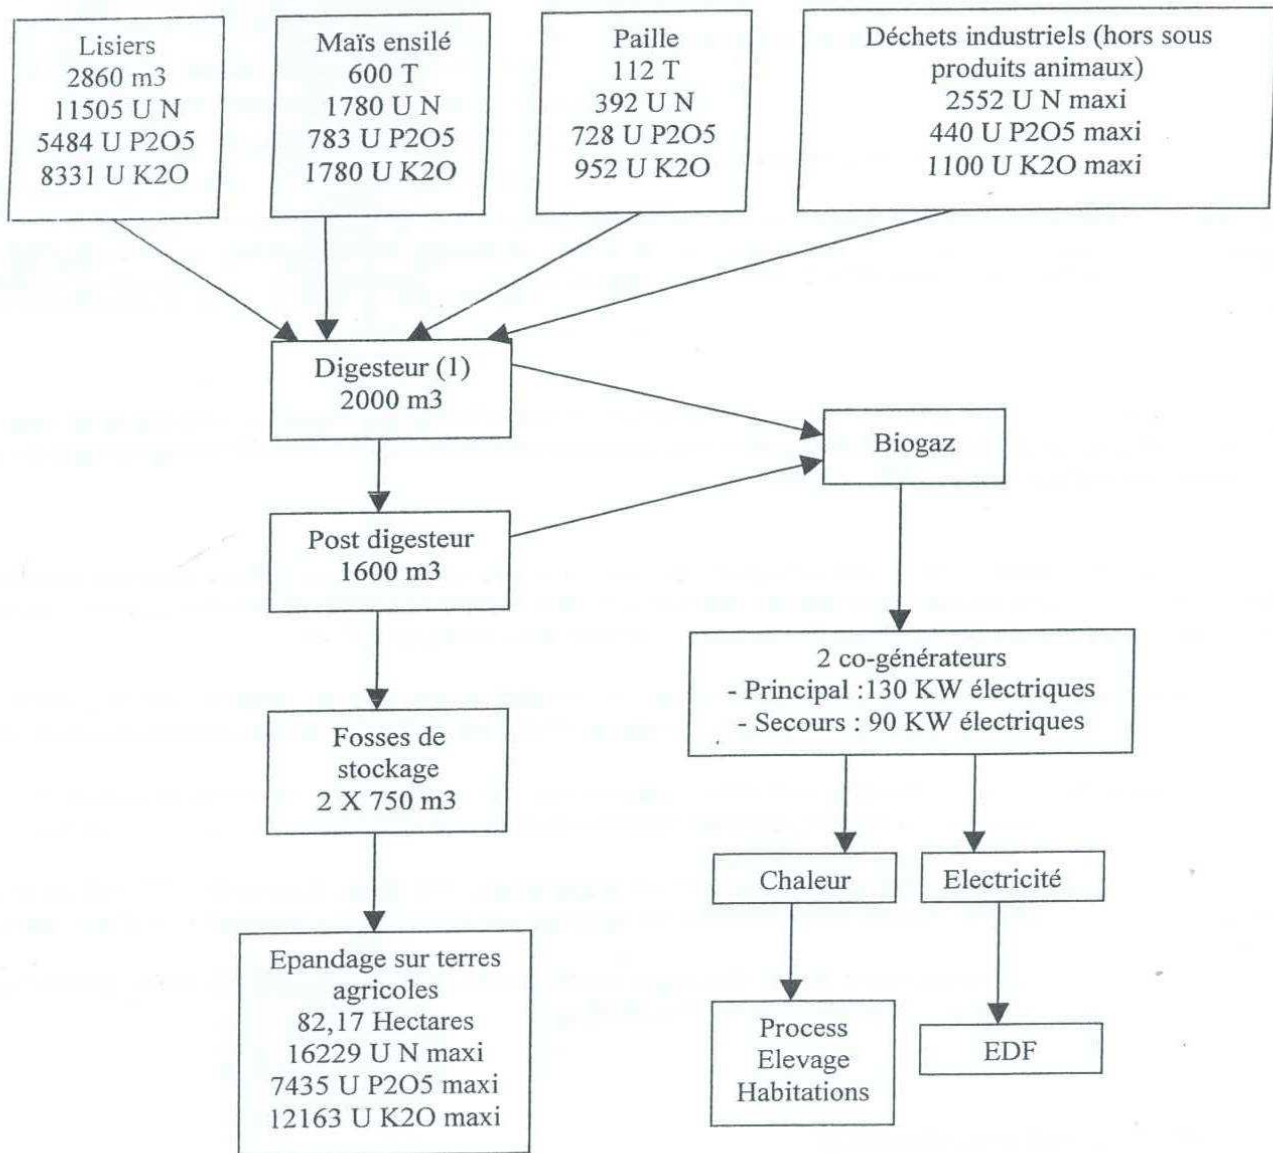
Lisiers
2860 m3
11505 U N
5484 U P2O5
8331 U K2O

Maïs ensilé
600 T
1780 U N
783 U P2O5
1780 U K2O

Paille
112 T
392 U N
728 U P2O5
952 U K2O

Déchets industriels (hors sous produits animaux)
2552 U N maxi
440 U P2O5 maxi
1100 U K2O maxi

Digesteur (1)
2000 m3

Biogaz

Post digesteur
1600 m3

2 co-générateurs
- Principal :130 KW électriques
- Secours : 90 KW électriques

Fosses de stockage
2 X 750 m3

Chaleur

Electricité

Epandage sur terres agricoles
82,17 Hectares
16229 U N maxi
7435 U P2O5 maxi
12163 U K2O maxi

Process
Elevage
Habitations

EDF